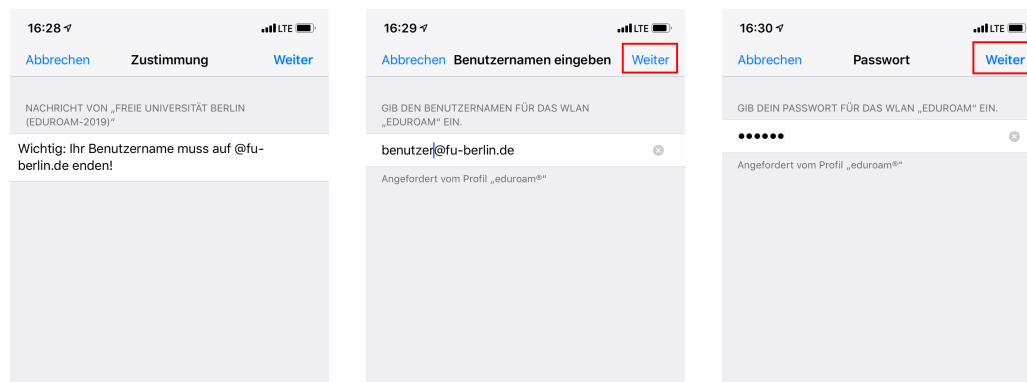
16:28 LTE

Abbrechen Zustimmung Weiter

NACHRICHT VON „FREIE UNIVERSITÄT BERLIN (EDUROAM-2019)“

Wichtig: Ihr Benutzername muss auf @fu-berlin.de enden!

16:29 LTE

Abbrechen Benutzernamen eingeben Weiter

GIB DEN BENUTZERNAMEN FÜR DAS WLAN „EDUROAM“ EIN.

benutzer@fu-berlin.de

Angefordert vom Profil „eduroam®“

16:30 LTE

Abbrechen Passwort Weiter

GIB DEIN PASSWORT FÜR DAS WLAN „EDUROAM“ EIN.

••••••

Angefordert vom Profil „eduroam®“